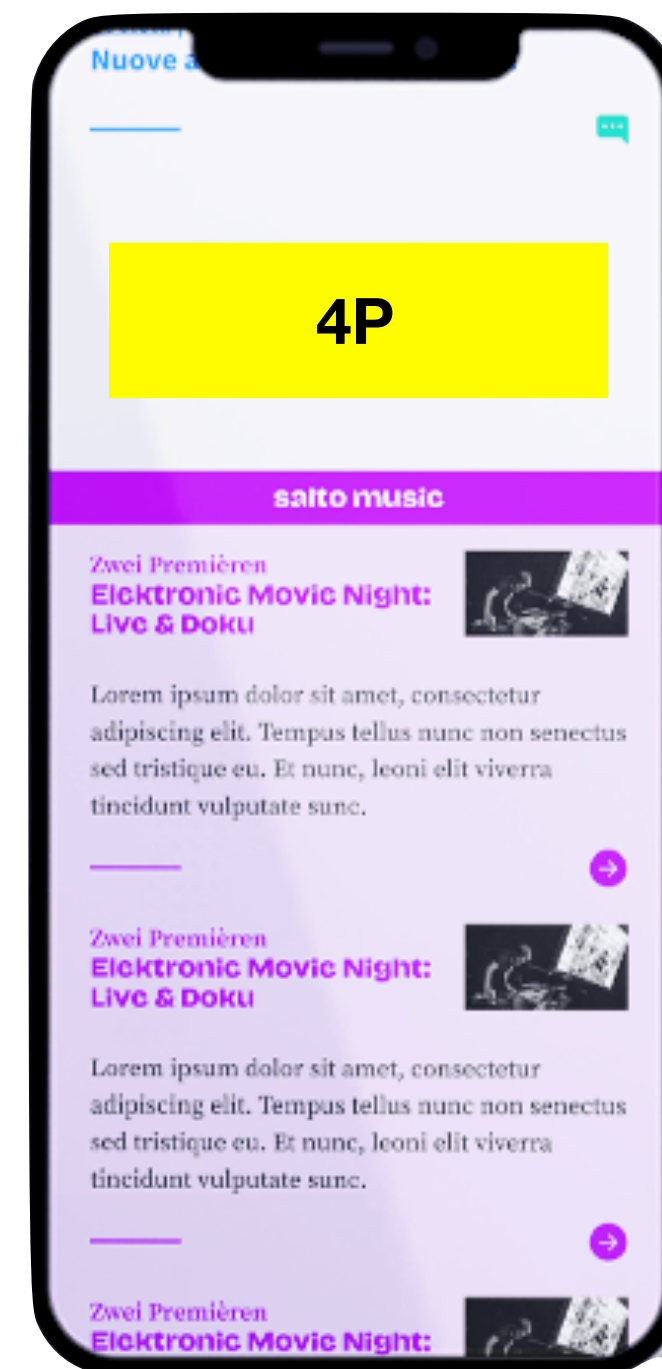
Nuove a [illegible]

4P

salto music

Zwei Premièren
Elektronic Movie Night: Live & Doku

Lorem ipsum dolor sit amet, consectetur adipiscing elit. Tempus tellus nunc non senectus sed tristique eu. Et nunc, leoni elit viverra tincidunt vulputate sunc.

Zwei Premièren
Elektronic Movie Night: Live & Doku

Lorem ipsum dolor sit amet, consectetur adipiscing elit. Tempus tellus nunc non senectus sed tristique eu. Et nunc, leoni elit viverra tincidunt vulputate sunc.

Zwei Premièren
Elektronic Movie Night: